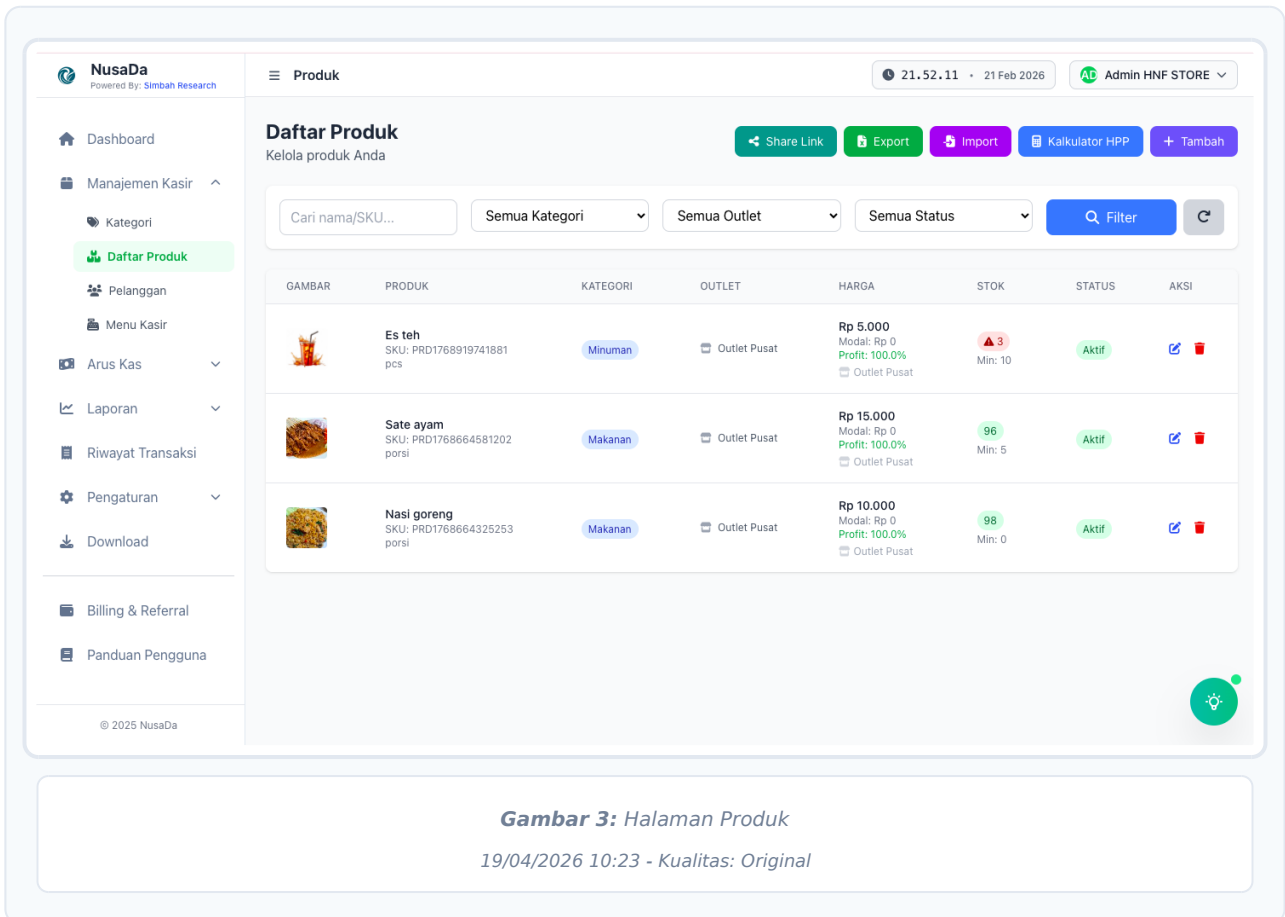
NusaDa
Powered By: Simbah Research

Dashboard
Manajemen Kasir
Kategori
Daftar Produk
Pelanggan
Menu Kasir
Arus Kas
Laporan
Riwayat Transaksi
Pengaturan
Download
Billing & Referral
Panduan Pengguna

© 2025 NusaDa

Produk

21.52.11 • 21 Feb 2026

AD Admin HNF STORE

Daftar Produk
Kelola produk Anda

Share Link
Export
Import
Kalkulator HPP
+ Tambah

Cari nama/SKU...
Semua Kategori
Semua Outlet
Semua Status
Filter

| GAMBAR | PRODUK | KATEGORI | OUTLET | HARGA | STOK | STATUS | AKSI |
|---|---|---|---|---|---|---|---|
| | Es teh SKU: PRD1768919741881 pcs | Minuman | Outlet Pusat | Rp 5.000 Modal: Rp 0 Profit: 100.0% Outlet Pusat | 3 Min: 10 | Aktif | |
| | Sate ayam SKU: PRD1768664581202 porsi | Makanan | Outlet Pusat | Rp 15.000 Modal: Rp 0 Profit: 100.0% Outlet Pusat | 96 Min: 5 | Aktif | |
| | Nasi goreng SKU: PRD1768664325253 porsi | Makanan | Outlet Pusat | Rp 10.000 Modal: Rp 0 Profit: 100.0% Outlet Pusat | 98 Min: 0 | Aktif | |

Gambar 3: Halaman Produk

19/04/2026 10:23 - Kualitas: Original